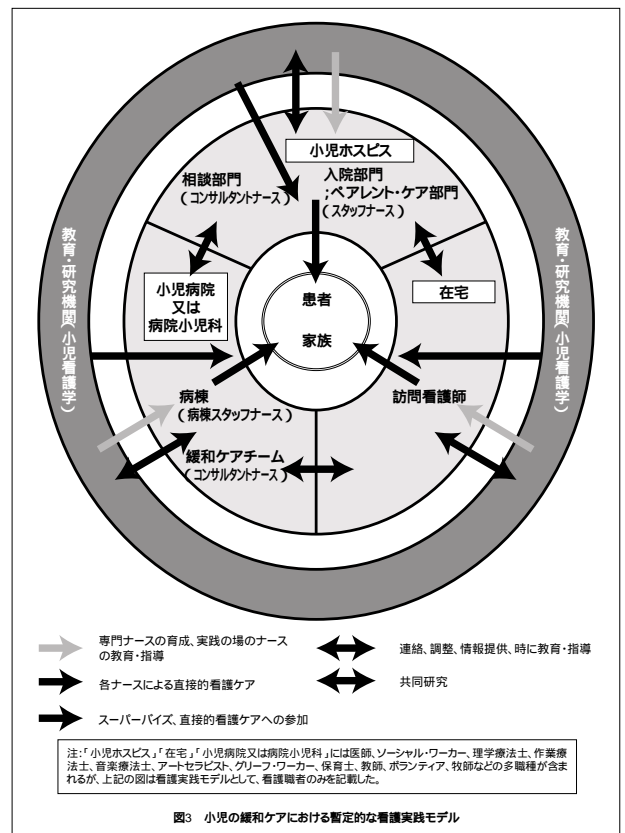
小児ホスピス

相談部門
（コンサルタントナース）

入院部門
；ペアレント・ケア部門
（スタッフナース）

小児病院
又は
病院小児科

患者

家族

在宅

教育・研究機関（小児看護学）

教育・研究機関（小児看護学）

病棟
（病棟スタッフナース）

訪問看護師

緩和ケアチーム
（コンサルタントナース）

専門ナースの育成、実践の場のナースの教育・指導

連絡、調整、情報提供、時に教育・指導

各ナースによる直接的看護ケア

共同研究

スーパーバイズ、直接的看護ケアへの参加

注:「小児ホスピス」「在宅」「小児病院又は病院小児科」には医師、ソーシャル・ワーカー、理学療法士、作業療法士、音楽療法士、アートセラピスト、グリーフ・ワーカー、保育士、教師、ボランティア、牧師などの多職種が含まれるが、上記の図は看護実践モデルとして、看護職者のみを記載した。

図3　小児の緩和ケアにおける暫定的な看護実践モデル